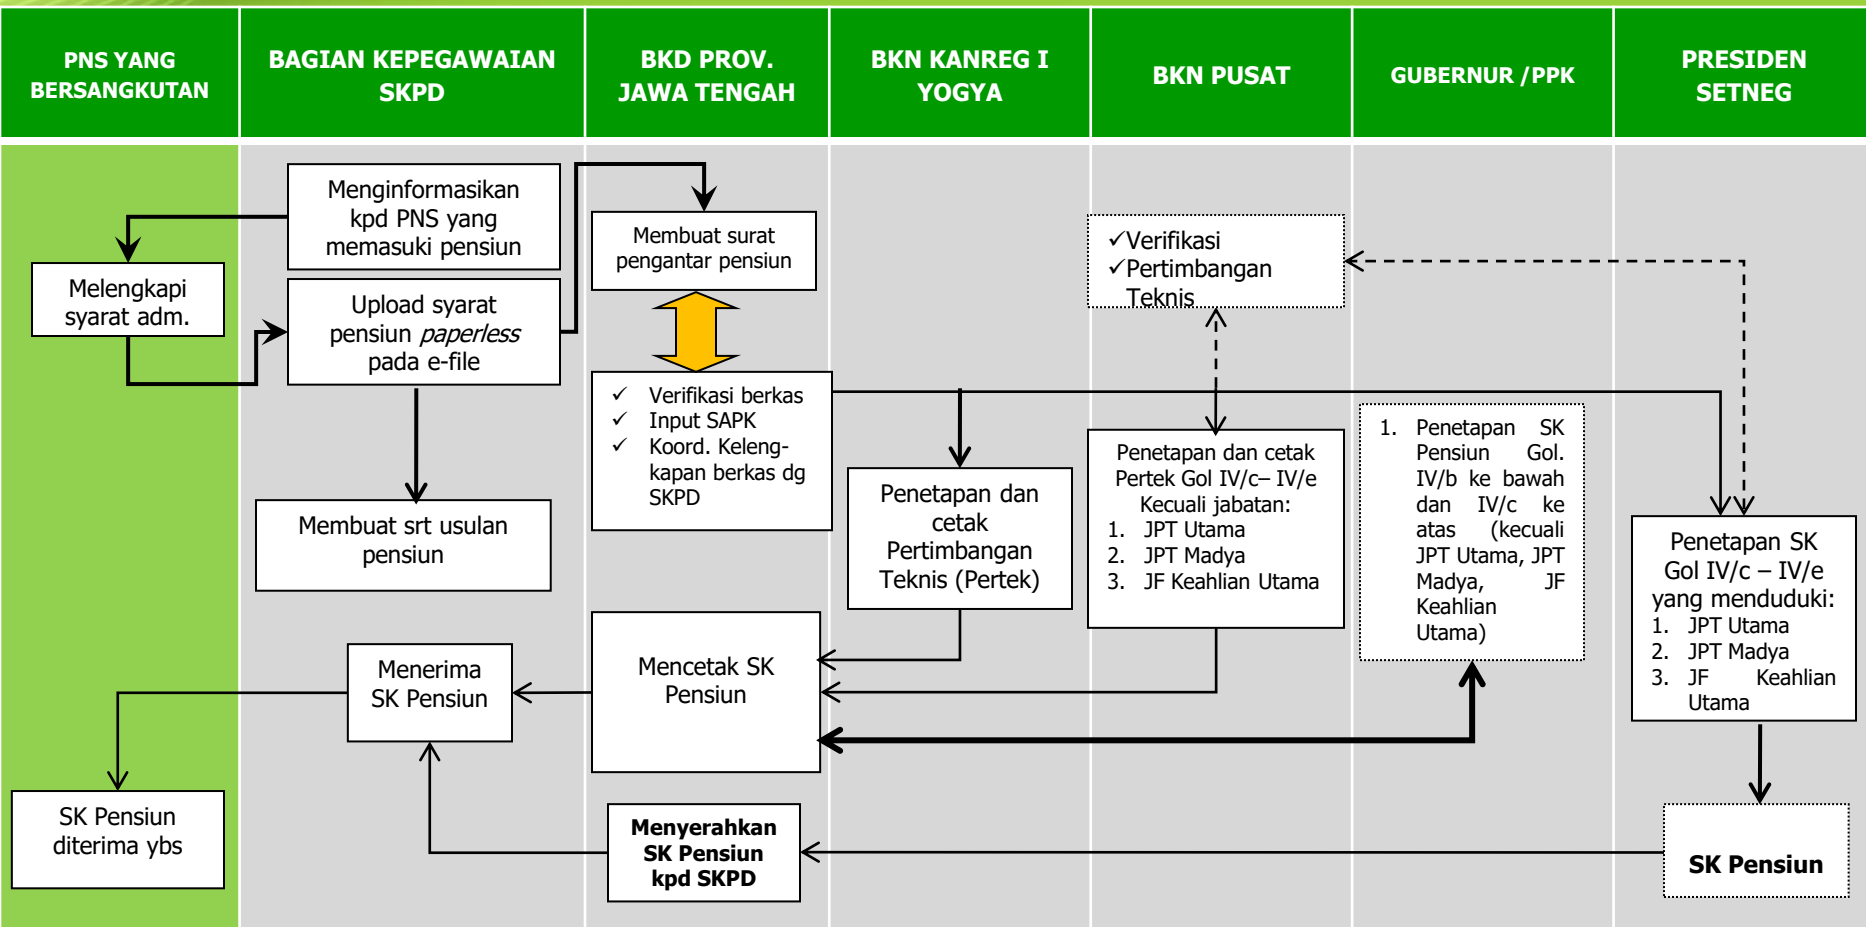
PNS YANG BERSANGKUTAN

BAGIAN KEPEGAWAIAN SKPD

BKD PROV. JAWA TENGAH

BKN KANREG I YOGYA

BKN PUSAT

GUBERNUR /PPK

PRESIDEN SETNEG

Menginformasikan kpd PNS yang memasuki pensiun

Melengkapi syarat adm.

Upload syarat pensiun *paperless* pada e-file

Membuat surat pengantar pensiun

✓Verifikasi
✓Pertimbangan Teknis

✓ Verifikasi berkas
✓ Input SAPK
✓ Koord. Kelengkapan berkas dg SKPD

Membuat srt usulan pensiun

Penetapan dan cetak Pertimbangan Teknis (Pertek)

Penetapan dan cetak Pertek Gol IV/c– IV/e Kecuali jabatan:
1. JPT Utama
2. JPT Madya
3. JF Keahlian Utama

1. Penetapan SK Pensiun Gol. IV/b ke bawah dan IV/c ke atas (kecuali JPT Utama, JPT Madya, JF Keahlian Utama)

Penetapan SK Gol IV/c – IV/e yang menduduki:
1. JPT Utama
2. JPT Madya
3. JF Keahlian Utama

Menerima SK Pensiun

Mencetak SK Pensiun

SK Pensiun diterima ybs

Menyerahkan SK Pensiun kpd SKPD

SK Pensiun